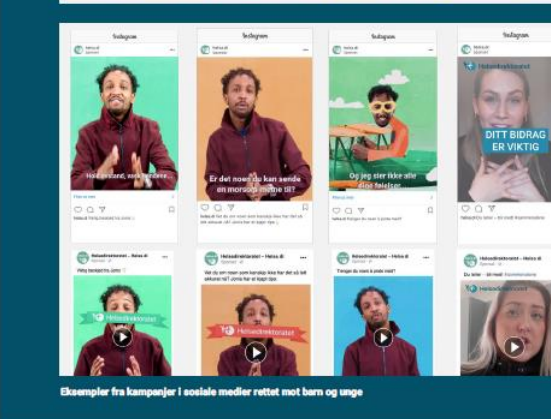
Instagram

Instagram

Instagram

Instagram

Helsa di

Helsa di

Helsa di

Helsa di

Hold avstand, vask hendene

Er det noen du kan sende en morsom melding til?

Og jeg ser ikke alle dine følelser

DITT BIDRAG ER VIKTIG

Helsedirektoratet

Helsedirektoratet – Helsa di

Helsedirektoratet – Helsa di

Helsedirektoratet – Helsa di

Helsedirektoratet – Helsa di

Helsedirektoratet

Helsedirektoratet

Helsedirektoratet

Eksempler fra kampanjer i sosiale medier rettet mot barn og unge